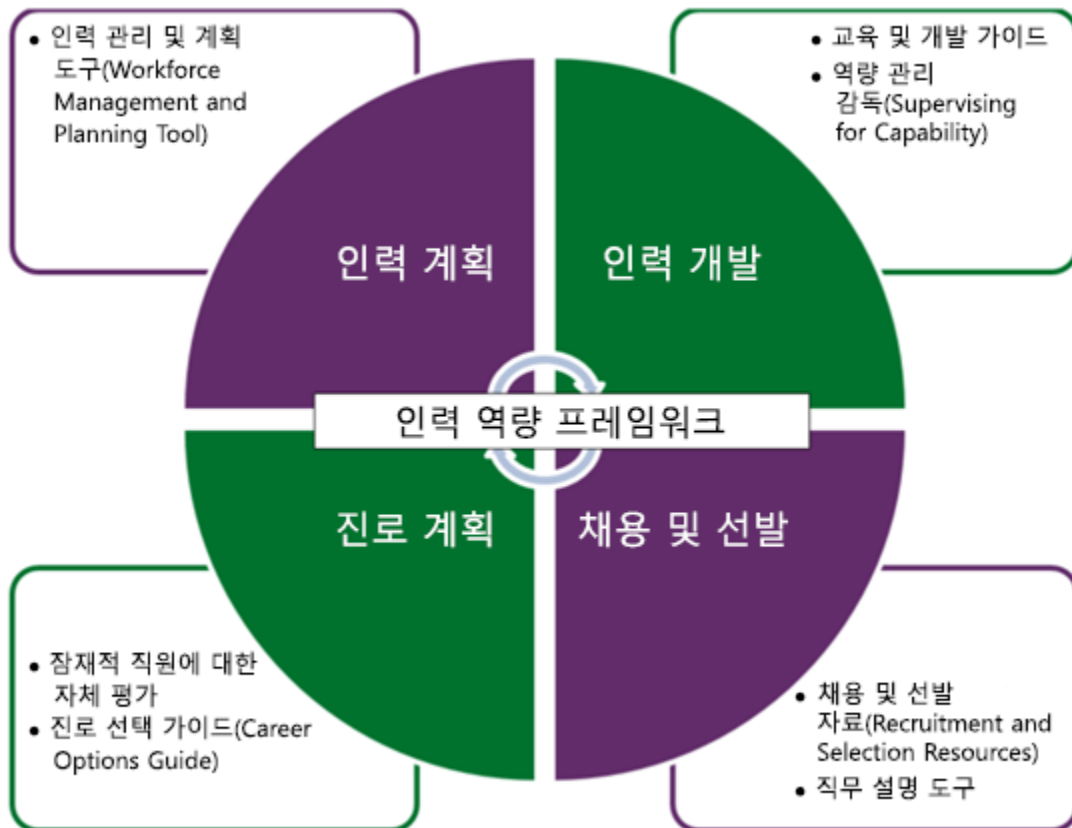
• 인력 관리 및 계획 도구(Workforce Management and Planning Tool)

• 교육 및 개발 가이드
• 역량 관리 감독(Supervising for Capability)

인력 계획

인력 개발

인력 역량 프레임워크

진로 계획

채용 및 선발

• 잠재적 직원에 대한 자체 평가
• 진로 선택 가이드(Career Options Guide)

• 채용 및 선발 자료(Recruitment and Selection Resources)
• 직무 설명 도구